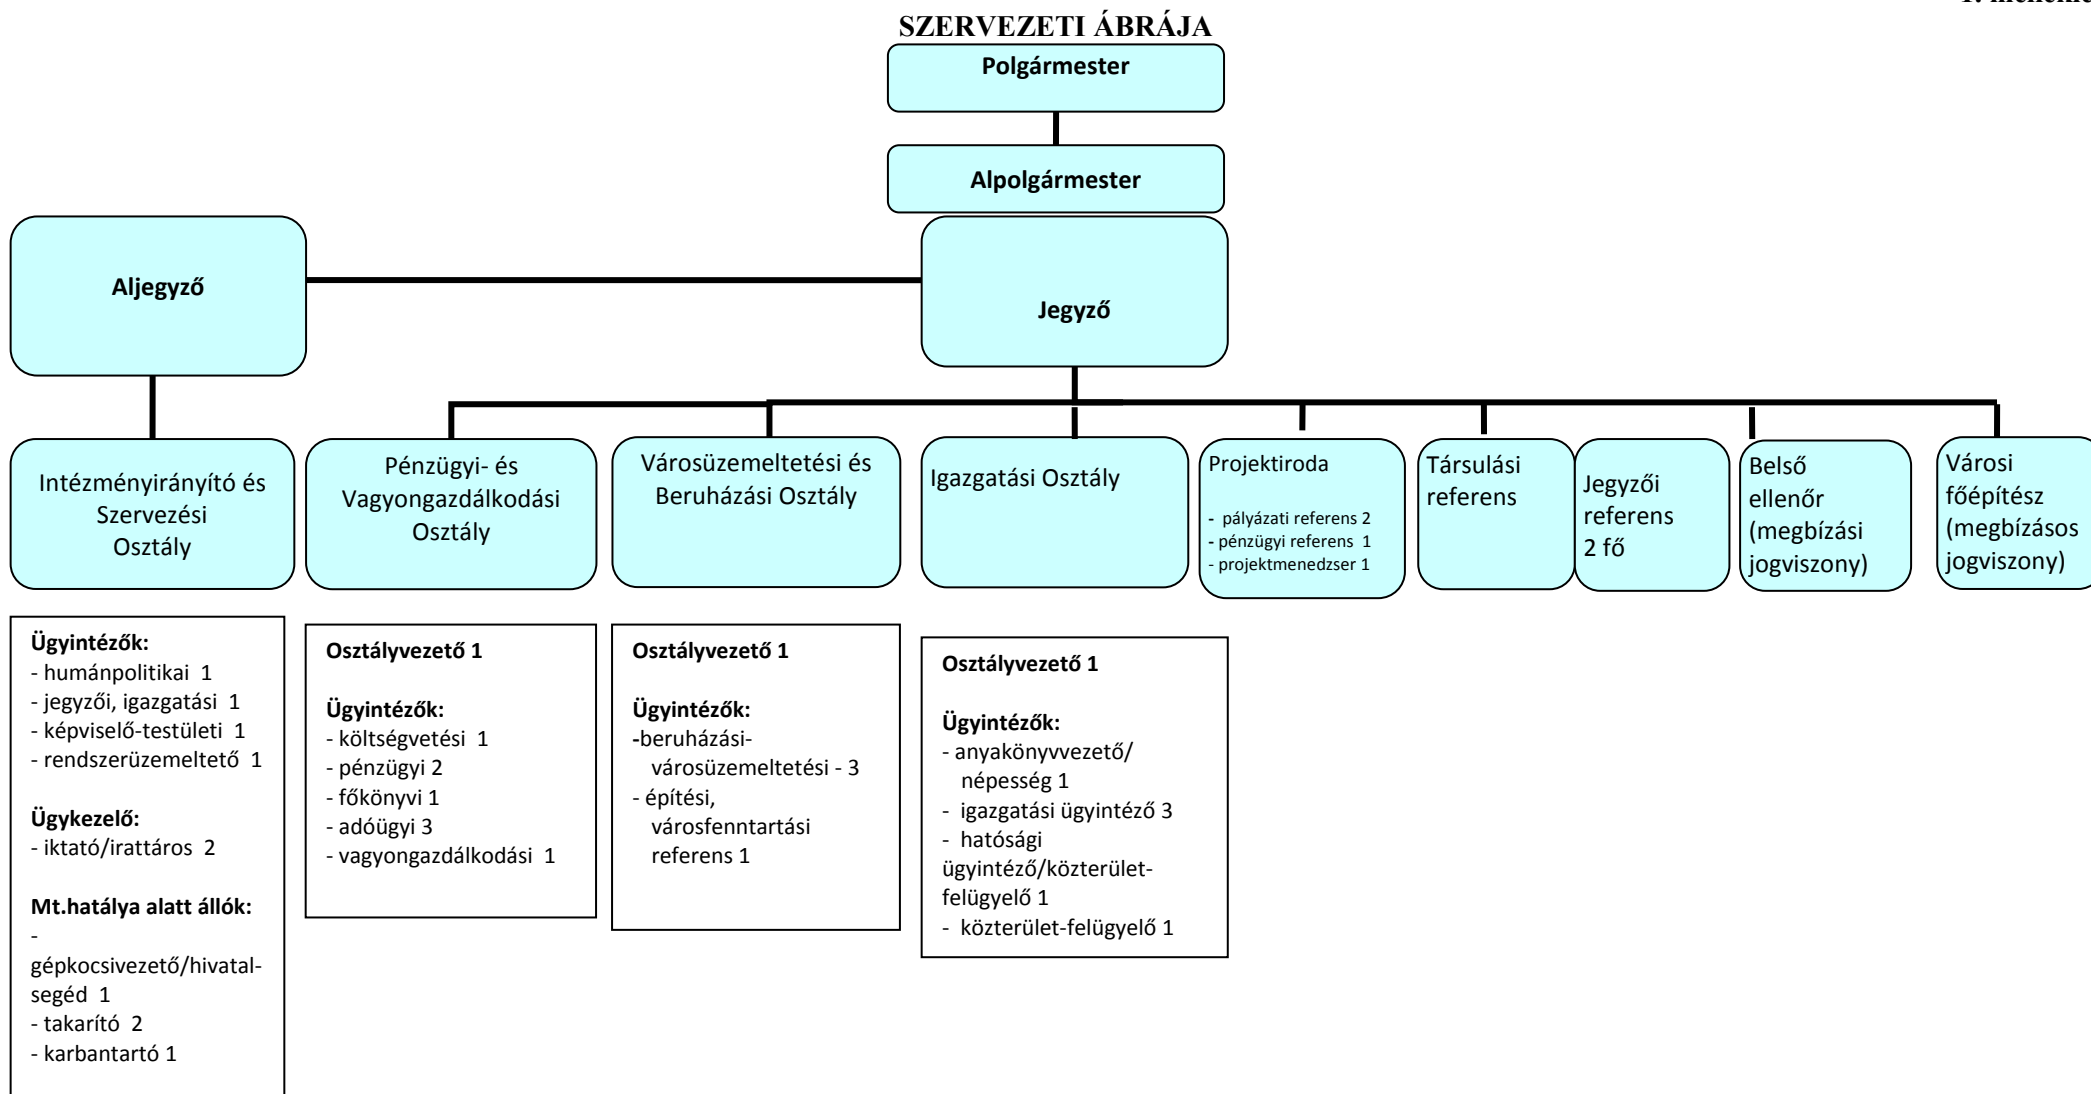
1. melléklet

SZERVEZETI ÁBRÁJA

Polgármester

Alpolgármester

Aljegyző

Jegyző

Intézményirányító és Szervezési Osztály

Pénzügyi- és Vagyongazdálkodási Osztály

Városüzemeltetési és Beruházási Osztály

Igazgatási Osztály

Projektiroda
- pályázati referens 2
- pénzügyi referens 1
- projektmenedzser 1

Társulási referens

Jegyzői referens 2 fő

Belső ellenőr (megbízási jogviszony)

Városi főépítész (megbízásos jogviszony)

Ügyintézők:
- humánpolitikai 1
- jegyzői, igazgatási 1
- képviselő-testületi 1
- rendszerüzemeltető 1

Ügykezelő:
- iktató/irattáros 2

Mt.hatálya alatt állók:
- gépkocsivezető/hivatalsegéd 1
- takarító 2
- karbantartó 1

Osztályvezető 1

Ügyintézők:
- költségvetési 1
- pénzügyi 2
- főkönyvi 1
- adóügyi 3
- vagyongazdálkodási 1

Osztályvezető 1

Ügyintézők:
-beruházási-városüzemeltetési - 3
- építési, városfenntartási referens 1

Osztályvezető 1

Ügyintézők:
- anyakönyvvezető/népesség 1
- igazgatási ügyintéző 3
- hatósági ügyintéző/közterület-felügyelő 1
- közterület-felügyelő 1